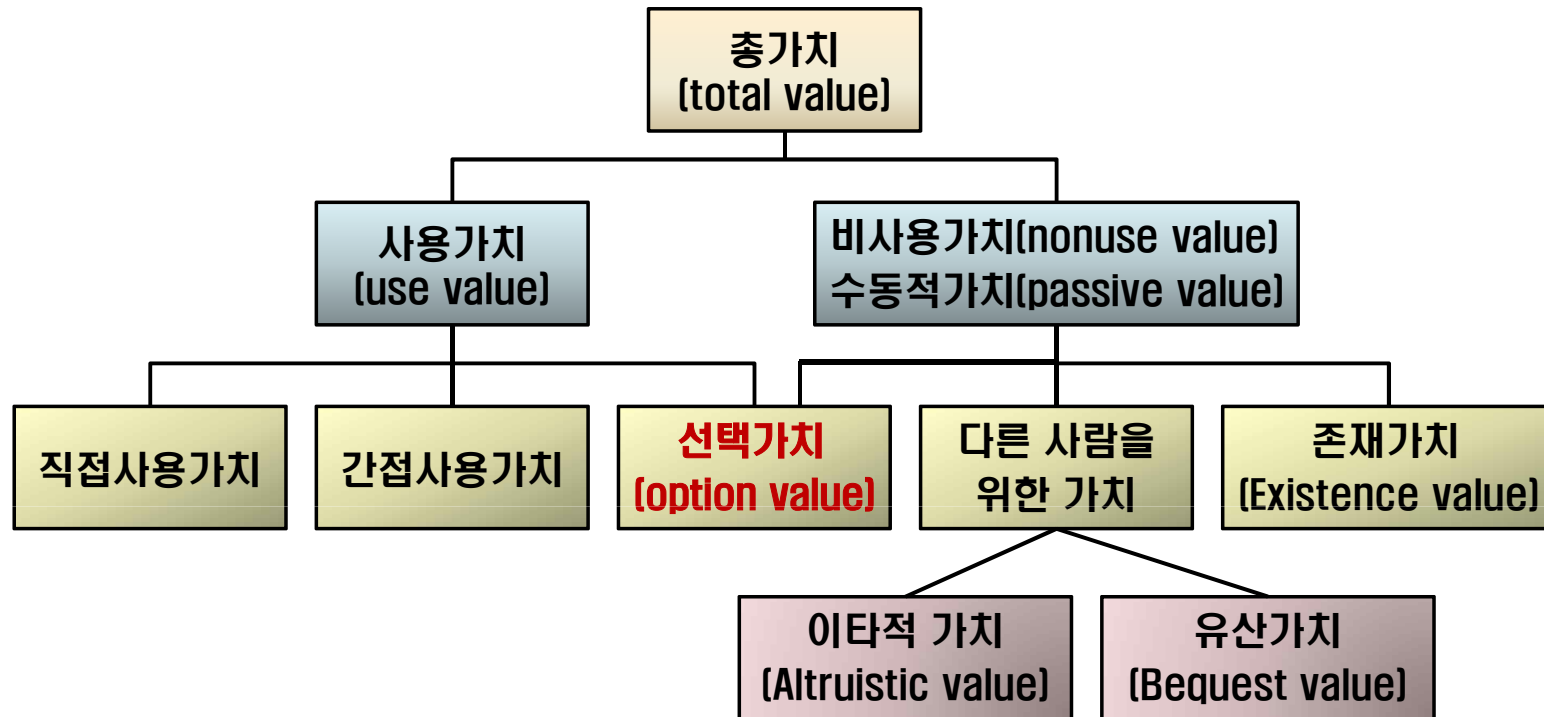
총가치
(total value)

사용가치
(use value)

비사용가치(nonuse value)
수동적가치(passive value)

직접사용가치

간접사용가치

선택가치
(option value)

다른 사람을
위한 가치

존재가치
(Existence value)

이타적 가치
(Altruistic value)

유산가치
(Bequest value)